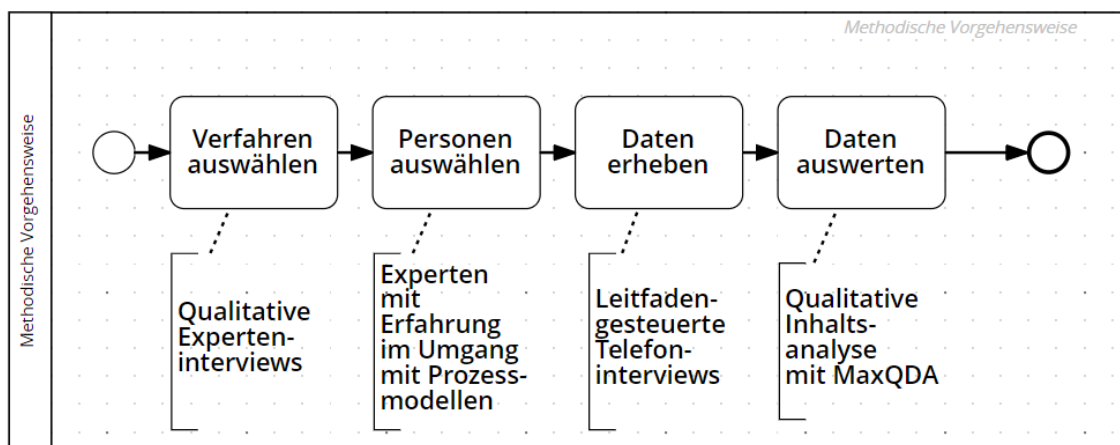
Methodische Vorgehensweise

Methodische Vorgehensweise

Verfahren auswählen

Personen auswählen

Daten erheben

Daten auswerten

Qualitative Experteninterviews

Experten mit Erfahrung im Umgang mit Prozessmodellen

Leitfadengesteuerte Telefoninterviews

Qualitative Inhaltsanalyse mit MaxQDA